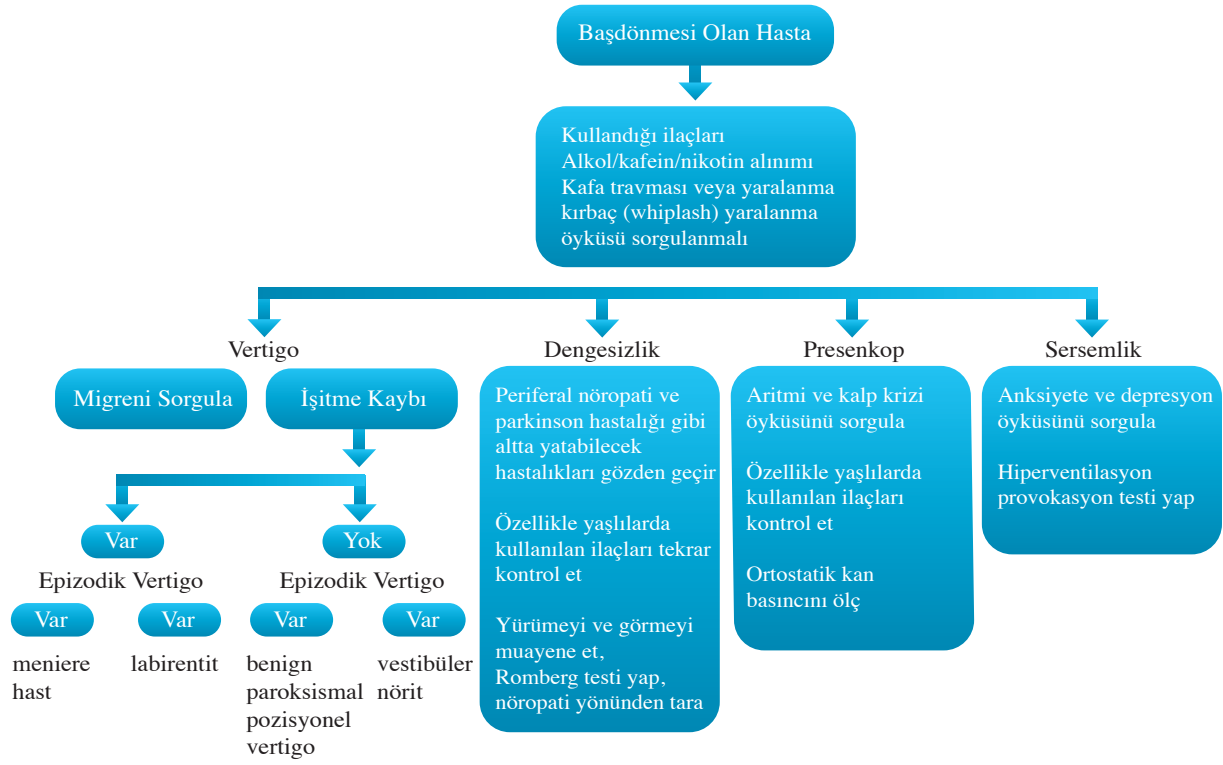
Başdönmesi Olan Hasta

Kullandığı ilaçları
Alkol/kafein/nikotin alınımı
Kafa travması veya yaralanma
kırbaç (whiplash) yaralanma
öyküsü sorgulanmalı

Vertigo

Migreni Sorgula

İşitme Kaybı

Var

Epizodik Vertigo

Var

meniere hast

Var

labirentit

Yok

Epizodik Vertigo

Var

benign paroksismal pozisyonel vertigo

Var

vestibüler nörit

Dengesizlik

Periferal nöropati ve parkinson hastalığı gibi altta yatabilecek hastalıkları gözden geçir

Özellikle yaşlılarda kullanılan ilaçları tekrar kontrol et

Yürümeyi ve görmeyi muayene et,
Romberg testi yap,
nöropati yönünden tara

Presenkop

Aritmi ve kalp krizi öyküsünü sorgula

Özellikle yaşlılarda kullanılan ilaçları kontrol et

Ortostatik kan basıncını ölç

Sersemlik

Anksiyete ve depresyon öyküsünü sorgula

Hiperventilasyon provokasyon testi yap